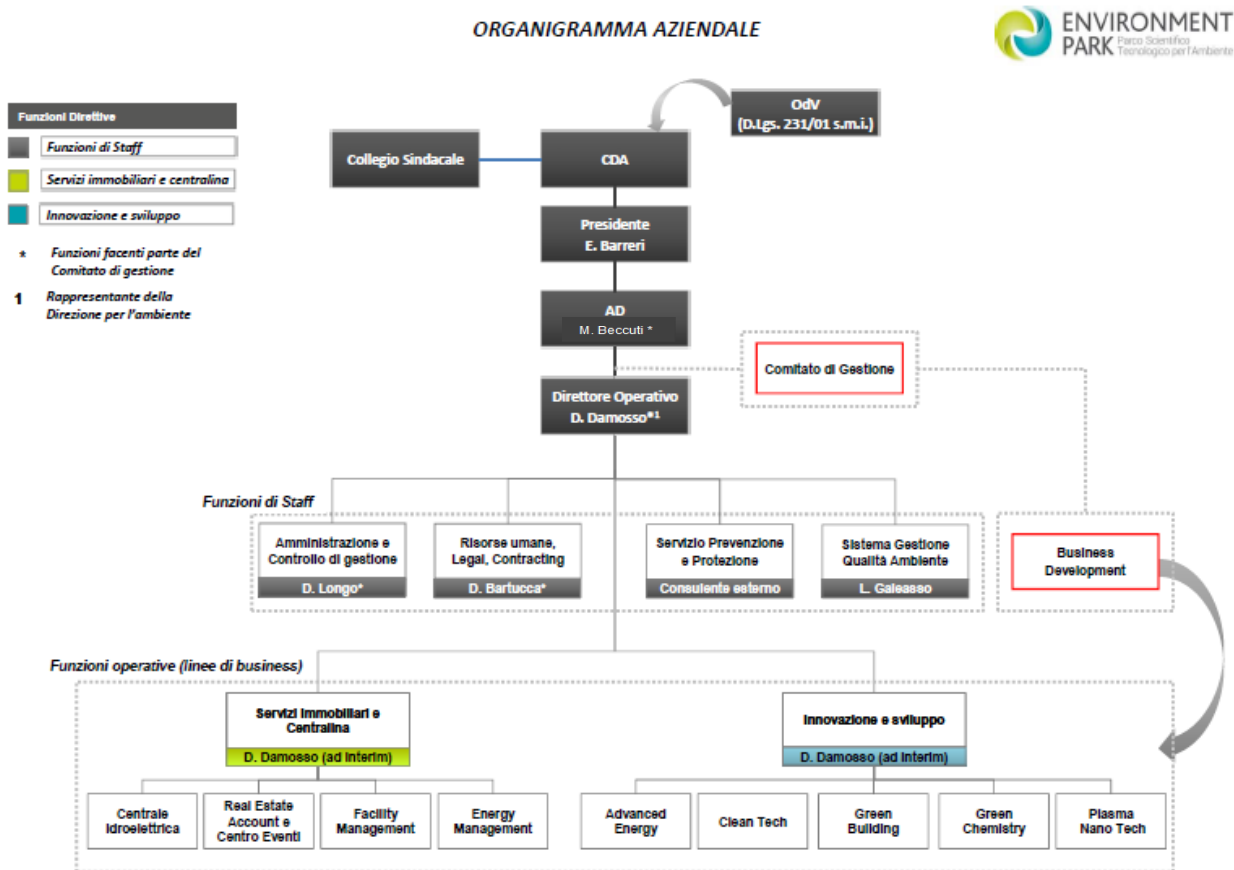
ORGANIGRAMMA AZIENDALE

ENVIRONMENT PARK Parco Scientifico Tecnologico per l'Ambiente

Funzioni Direttive

Funzioni di Staff

Servizi immobiliari e centralina

Innovazione e sviluppo

* Funzioni facenti parte del Comitato di gestione

1 Rappresentante della Direzione per l'ambiente

OdV (D.Lgs. 231/01 s.m.i.)

Collegio Sindacale

CDA

Presidente E. Barreri

AD M. Beccuti *

Comitato di Gestione

Direttore Operativo D. Damosso*1

Funzioni di Staff

Amministrazione e Controllo di gestione D. Longo*

Risorse umane, Legal, Contracting D. Bartucca*

Servizio Prevenzione e Protezione Consulente esterno

Sistema Gestione Qualità Ambiente L. Galeasso

Business Development

Funzioni operative (linee di business)

Servizi Immobiliari e Centralina D. Damosso (ad interim)

Innovazione e sviluppo D. Damosso (ad interim)

Centrale Idroelettrica

Real Estate Account e Centro Eventi

Facility Management

Energy Management

Advanced Energy

Clean Tech

Green Building

Green Chemistry

Plasma Nano Tech